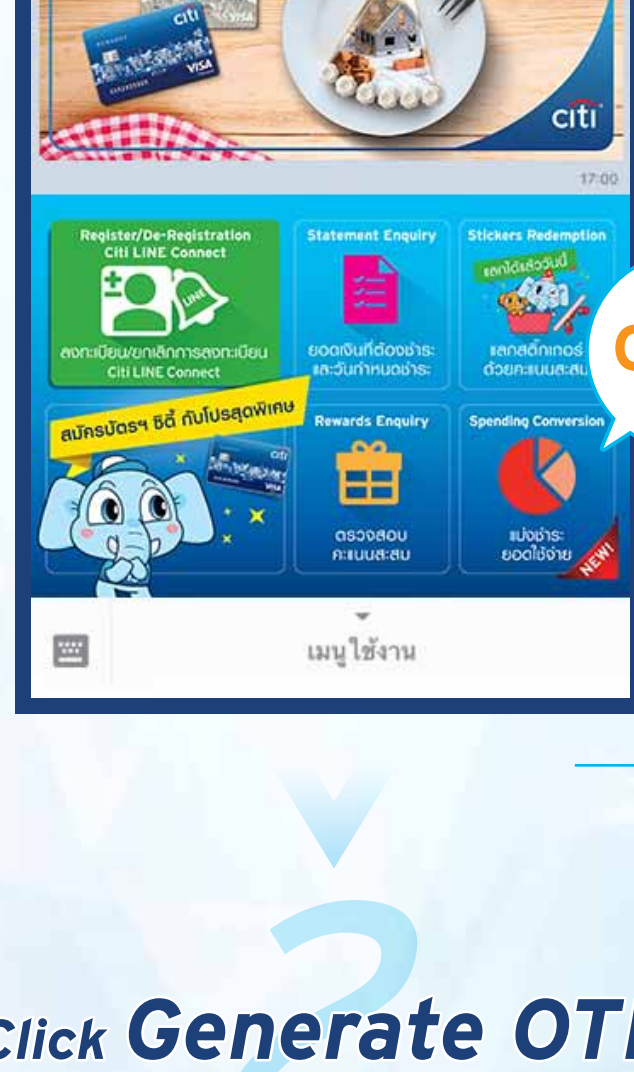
citi
VISA
citi
17:00

Register/De-Registration Citi LINE Connect
LINE
ลงทะเบียน/ยกเลิกการลงทะเบียน Citi LINE Connect

Statement Enquiry
ยอดเงินที่ต้องชำระ และวันกำหนดชำระ

Stickers Redemption
แลกได้แล้ววันนี้
แลกสติ๊กเกอร์ ด้วยคะแนนสะสม

สมัครบัตรฯ ซิตี้ กับโปรสุดพิเศษ
citi
VISA

Rewards Enquiry
ตรวจสอบ คะแนนสะสม

Spending Conversion
แบ่งชำระ ยอดใช้จ่าย
NEW!

เมนูใช้งาน

C

2
Click Generate OT